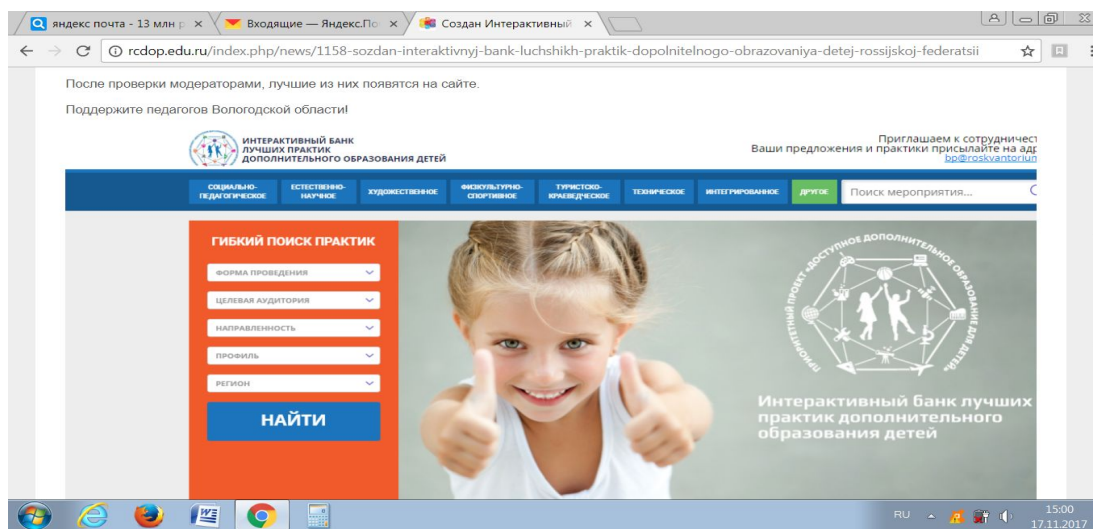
яндекс почта - 13 млн р × Входящие — Яндекс.По × Создан Интерактивный ×

rcdop.edu.ru/index.php/news/1158-sozdan-interaktivnyj-bank-luchshikh-praktik-dopolnitelnogo-obrazovaniya-detej-rossijskoj-federatsii

После проверки модераторами, лучшие из них появятся на сайте.

Поддержите педагогов Вологодской области!

ИНТЕРАКТИВНЫЙ БАНК ЛУЧШИХ ПРАКТИК ДОПОЛНИТЕЛЬНОГО ОБРАЗОВАНИЯ ДЕТЕЙ

Приглашаем к сотрудничест
Ваши предложения и практики присылайте на адр
bp@roskvantoriun

СОЦИАЛЬНО-ПЕДАГОГИЧЕСКОЕ | ЕСТЕСТВЕННО-НАУЧНОЕ | ХУДОЖЕСТВЕННОЕ | ФИЗКУЛЬТУРНО-СПОРТИВНОЕ | ТУРИСТСКО-КРАЕВЕДЧЕСКОЕ | ТЕХНИЧЕСКОЕ | ИНТЕГРИРОВАННОЕ | ДРУГОЕ

Поиск мероприятия...

ГИБКИЙ ПОИСК ПРАКТИК

ФОРМА ПРОВЕДЕНИЯ
ЦЕЛЕВАЯ АУДИТОРИЯ
НАПРАВЛЕННОСТЬ
ПРОФИЛЬ
РЕГИОН

НАЙТИ

ПРИОРИТЕТНЫЙ ПРОЕКТ «ДОСТУПНОЕ ДОПОЛНИТЕЛЬНОЕ ОБРАЗОВАНИЕ ДЛЯ ДЕТЕЙ»

Интерактивный банк лучших практик дополнительного образования детей

RU 15:00 17.11.2017